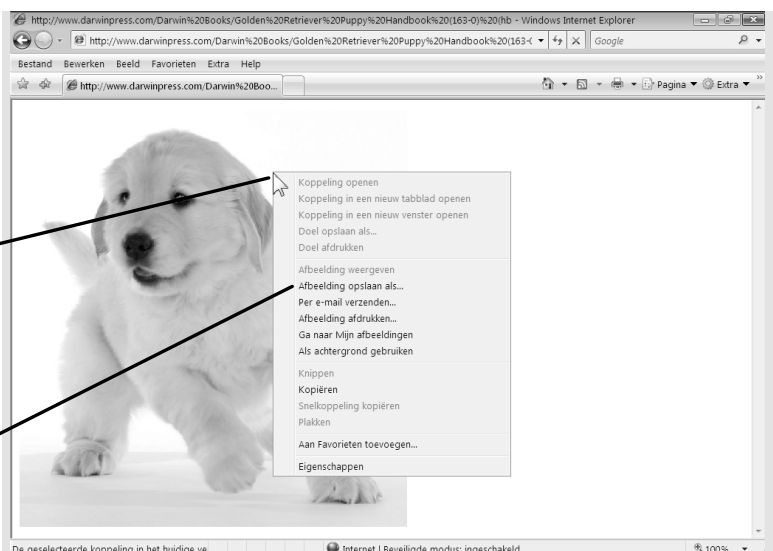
http://www.darwinpress.com/Darwin%20Books/Golden%20Retriever%20Puppy%20Handbook%20(163-0)%20(hb - Windows Internet Explorer

http://www.darwinpress.com/Darwin%20Books/Golden%20Retriever%20Puppy%20Handbook%20(163-(

Google

Bestand Bewerken Beeld Favorieten Extra Help

http://www.darwinpress.com/Darwin%20Boo...

Pagina Extra

Koppeling openen
Koppeling in een nieuw tabblad openen
Koppeling in een nieuw venster openen
Doel opslaan als...
Doel afdrukken

Afbeelding weergeven
Afbeelding opslaan als...
Per e-mail verzenden...
Afbeelding afdrukken...
Ga naar Mijn afbeeldingen
Als achtergrond gebruiken

Knippen
Kopiëren
Snelkoppeling kopiëren
Plakken

Aan Favorieten toevoegen...

Eigenschappen

De geselecteerde koppeling in het huidige ve

Internet | Beveiligde modus: ingeschakeld

100%